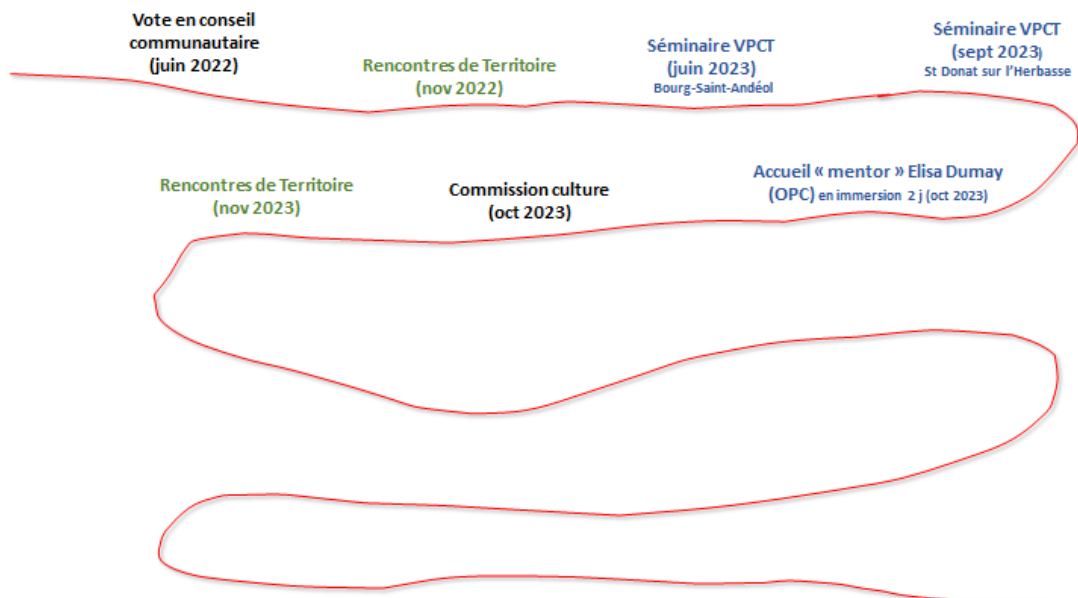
Vote en conseil communautaire (juin 2022)

Rencontres de Territoire (nov 2022)

Séminaire VPCT (juin 2023) Bourg-Saint-Andéol

Séminaire VPCT (sept 2023) St Donat sur l'Herbasse

Accueil « mentor » Elisa Dumay (OPC) en immersion 2 j (oct 2023)

Commission culture (oct 2023)

Rencontres de Territoire (nov 2023)